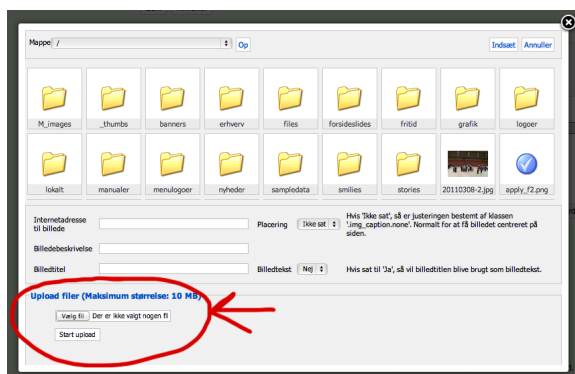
Mappe /
Op
Indsæt
Annuller

M_images
_thumbs
banners
erhverv
files
forsideslides
fritid
grafik
logoer
lokalt
manualer
menulogoer
nyheder
sampledata
smilies
stories
20110308-2.jpg
apply_f2.png

Internetadresse til billede
Placering
Ikke sat
Hvis 'Ikke sat', så er justeringen bestemt af klassen '.img_caption.none'. Normalt for at få billedet centreret på siden.
Billedebeskrivelse
Billedtitel
Billedtekst
Nej
Hvis sat til 'Ja', så vil billedtitlen blive brugt som billedtekst.

Upload filer (Maksimum størrelse: 10 MB)
Vælg fil
Der er ikke valgt nogen fil
Start upload